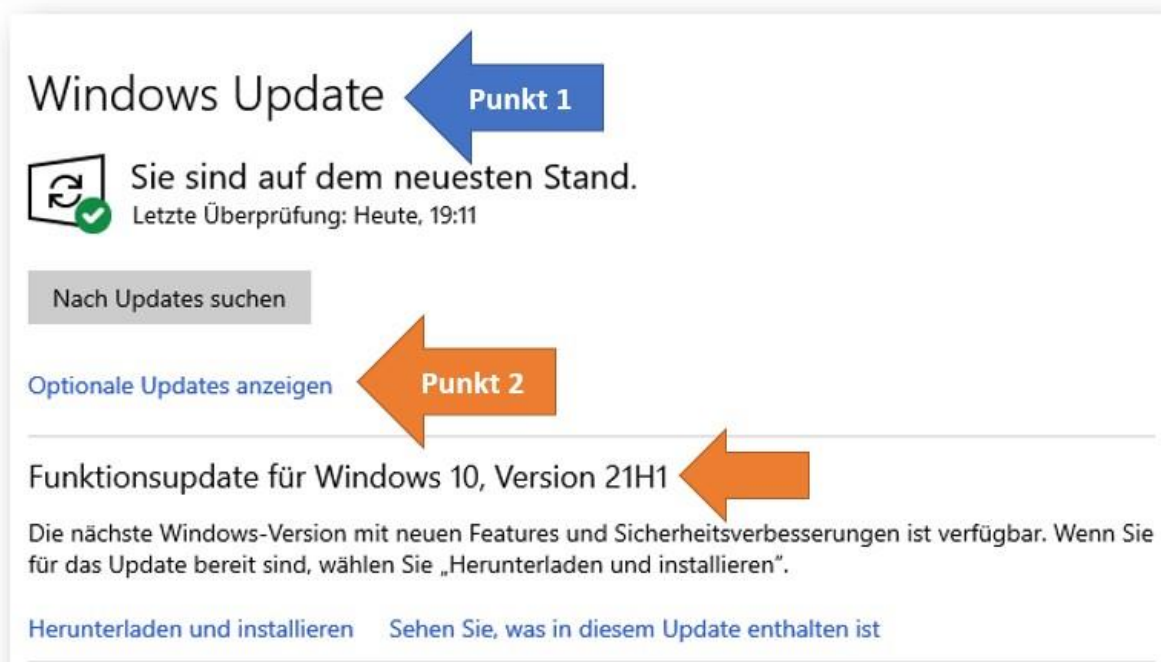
Windows Update

Punkt 1

Sie sind auf dem neuesten Stand.
Letzte Überprüfung: Heute, 19:11

Nach Updates suchen

Optionale Updates anzeigen

Punkt 2

Funktionsupdate für Windows 10, Version 21H1

Die nächste Windows-Version mit neuen Features und Sicherheitsverbesserungen ist verfügbar. Wenn Sie für das Update bereit sind, wählen Sie „Herunterladen und installieren".

Herunterladen und installieren    Sehen Sie, was in diesem Update enthalten ist